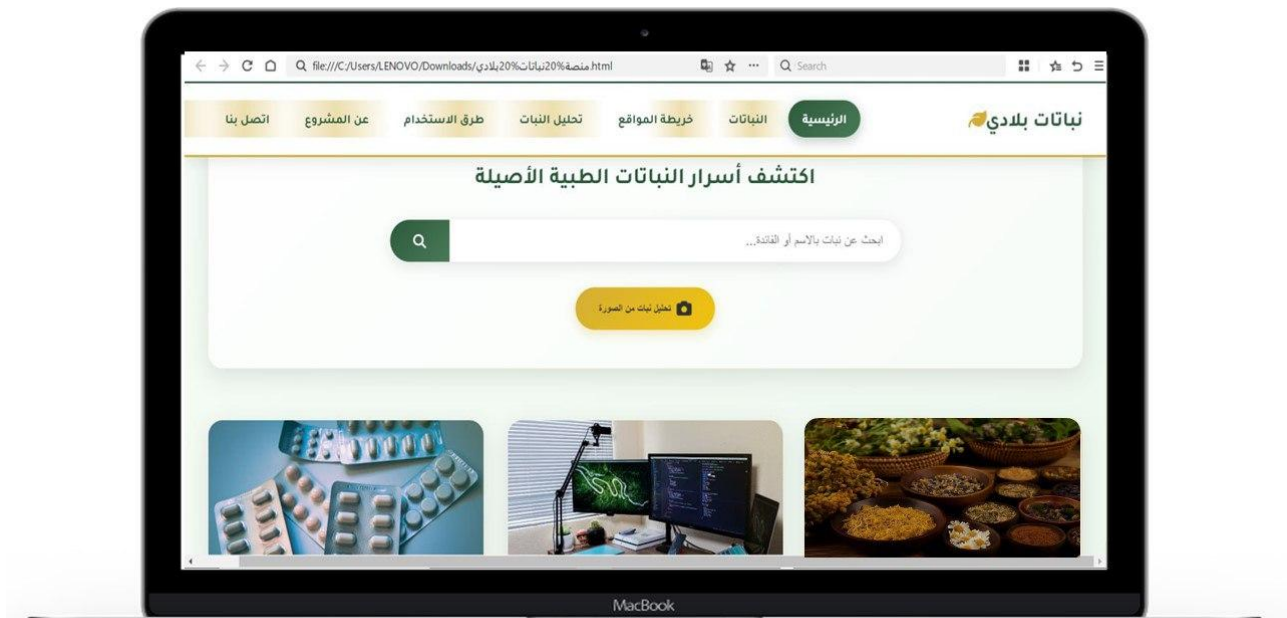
file:///C:/Users/LENOVO/Downloads/منصة%20نباتات%20بلادي.html

Search

نباتات بلادي

الرئيسية النباتات خريطة المواقع تحليل النبات طرق الاستخدام عن المشروع اتصل بنا

اكتشف أسرار النباتات الطبية الأصيلة

ابحث عن نبات بالاسم أو الفائدة...

تحليل نبات من الصورة

MacBook